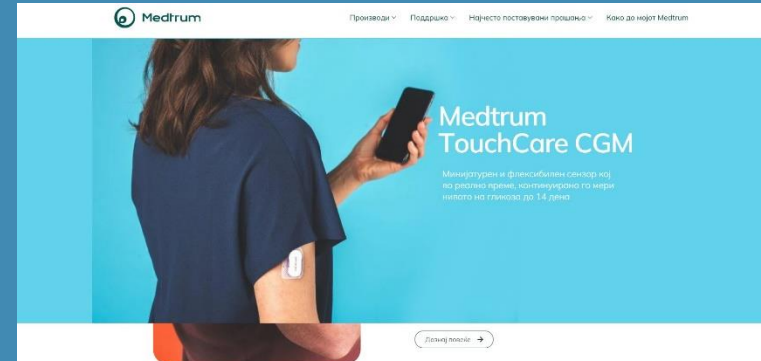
Medtrum

Производи Поддршка Најчесто поставувани прашања Како до мојот Medtrum

Medtrum TouchCare CGM

Минијатурен и флексибилен сензор кој во реално време, континуирано го мери нивото на гликоза до 14 дена

Дознај повеќе →